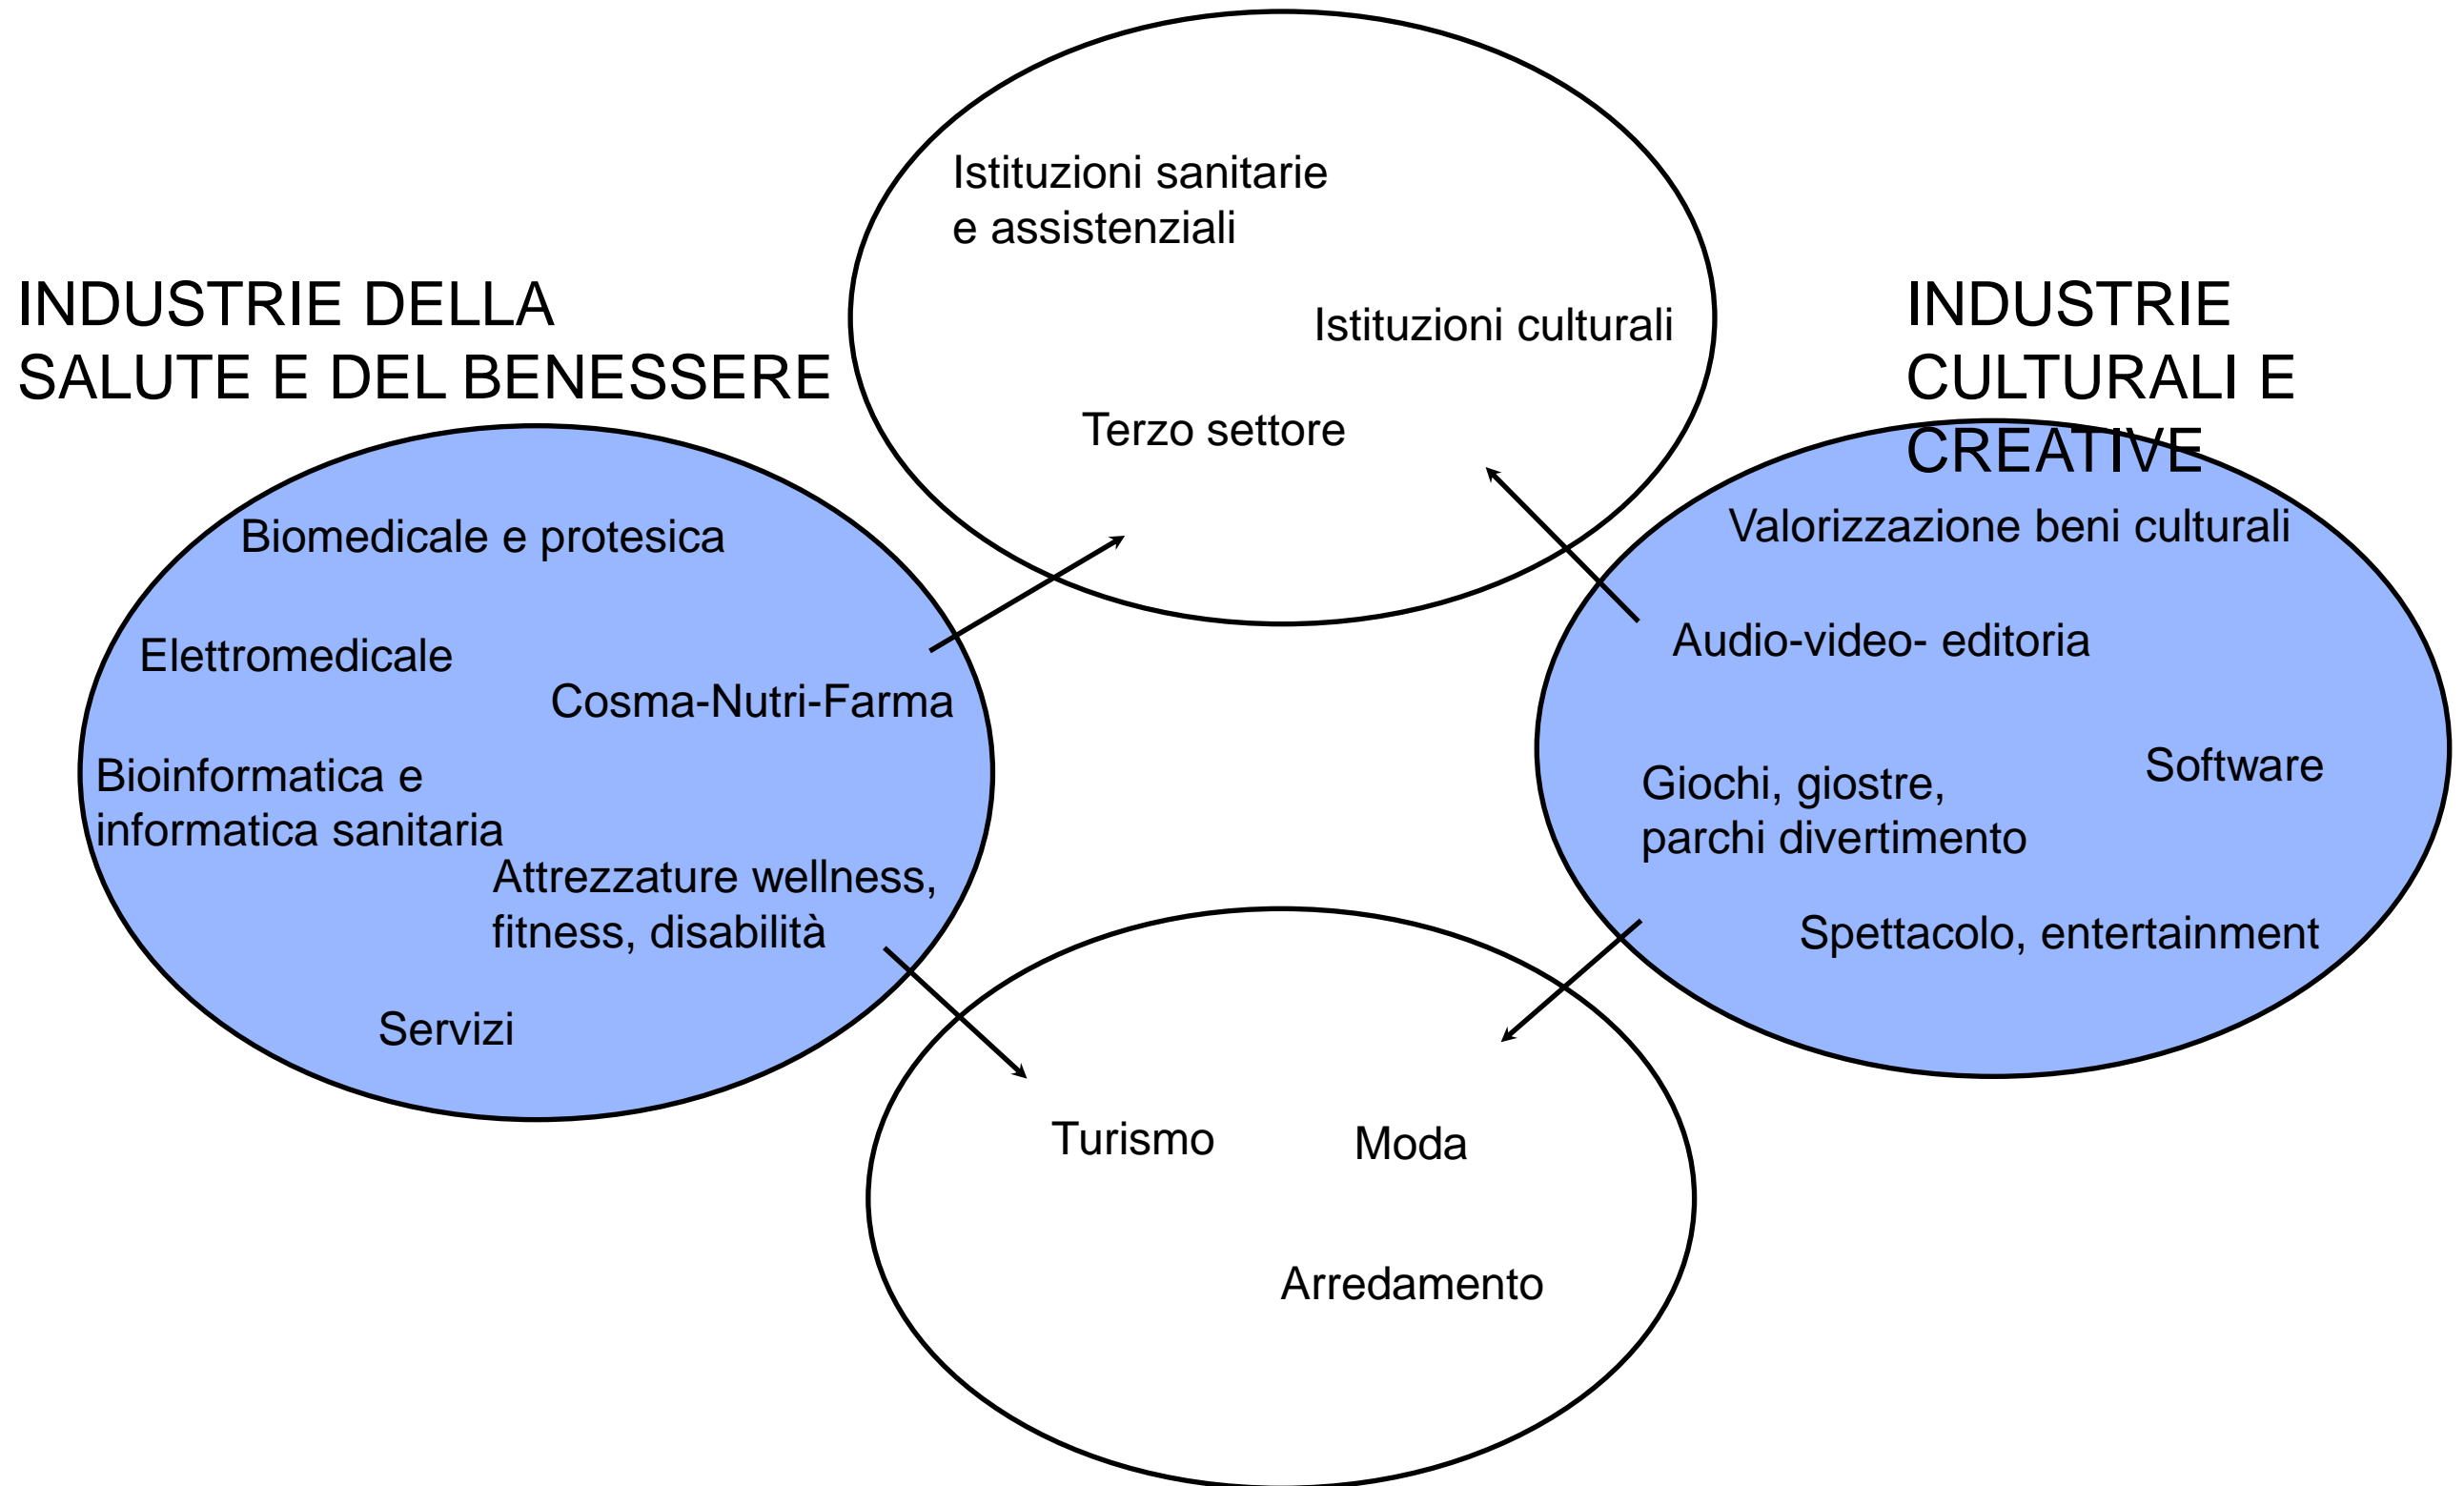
Istituzioni sanitarie e assistenziali

Istituzioni culturali

Terzo settore

INDUSTRIE DELLA SALUTE E DEL BENESSERE

Biomedicale e protesica

Elettromedicale

Cosma-Nutri-Farma

Bioinformatica e informatica sanitaria

Attrezzature wellness, fitness, disabilità

Servizi

INDUSTRIE CULTURALI E CREATIVE

Valorizzazione beni culturali

Audio-video- editoria

Software

Giochi, giostre, parchi divertimento

Spettacolo, entertainment

Turismo

Moda

Arredamento